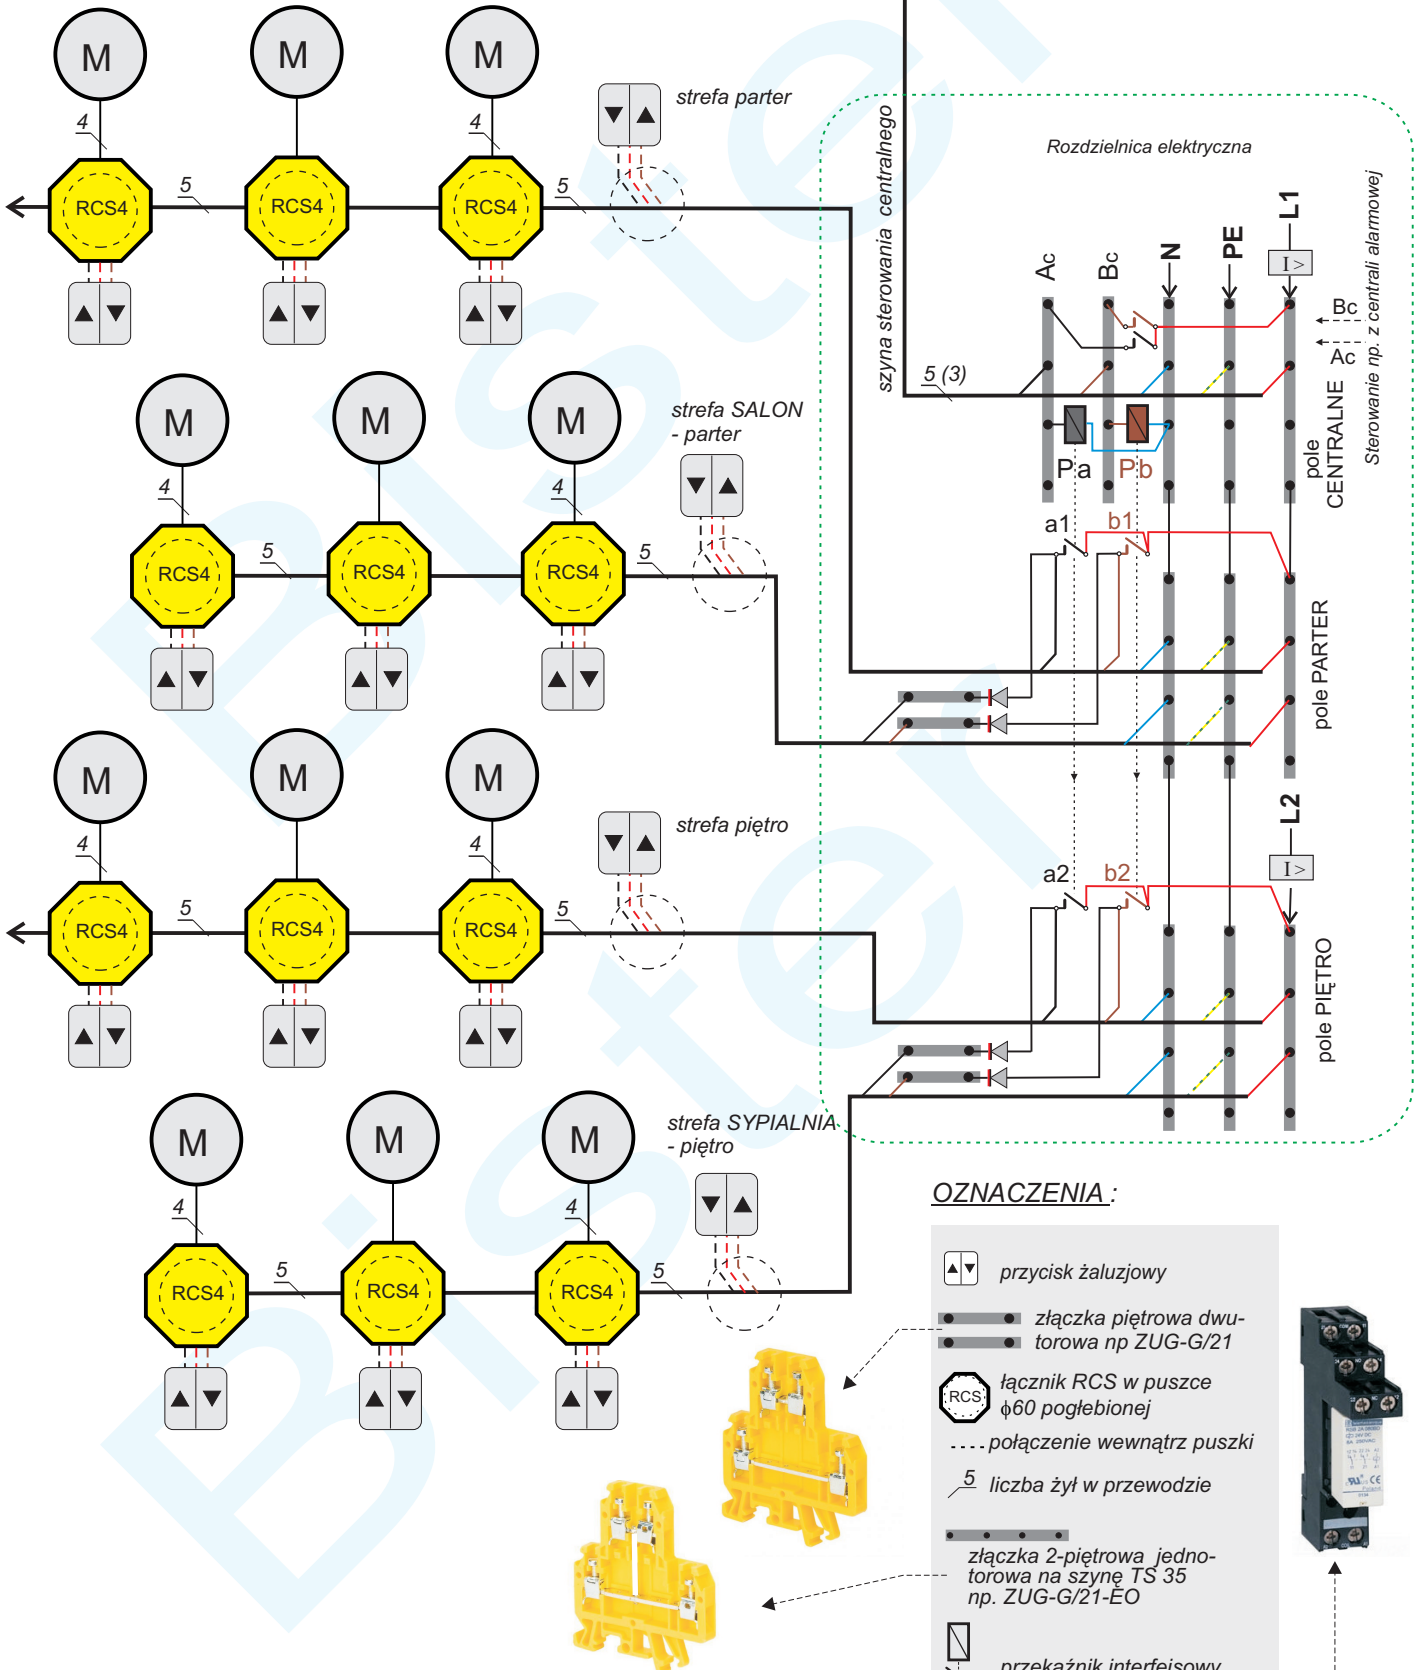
M
M
M
4
4
RCS4
5
RCS4
RCS4
5
strefa parter
Rozdzielnica elektryczna
szyna sterowania centralnego
Ac
Bc
N
PE
L1
I >
Bc
Ac
Sterowanie np. z centrali alarmowej
5 (3)
Pa
Pb
pole CENTRALNE
M
M
M
4
4
RCS4
5
RCS4
RCS4
5
strefa SALON - parter
a1
b1
pole PARTER
M
M
M
4
4
RCS4
5
RCS4
RCS4
5
strefa piętro
L2
I >
a2
b2
pole PIĘTRO
M
M
M
4
4
RCS4
5
RCS4
RCS4
5
strefa SYPIALNIA - piętro
OZNACZENIA :
przycisk żaluzjowy
złączka piętrowa dwutorowa np ZUG-G/21
RCS
łącznik RCS w puszce ϕ60 pogłebionej
połączenie wewnątrz puszki
5
liczba żył w przewodzie
złączka 2-piętrowa jednotorowa na szynę TS 35 np. ZUG-G/21-EO
przekaźnik interfejsowy